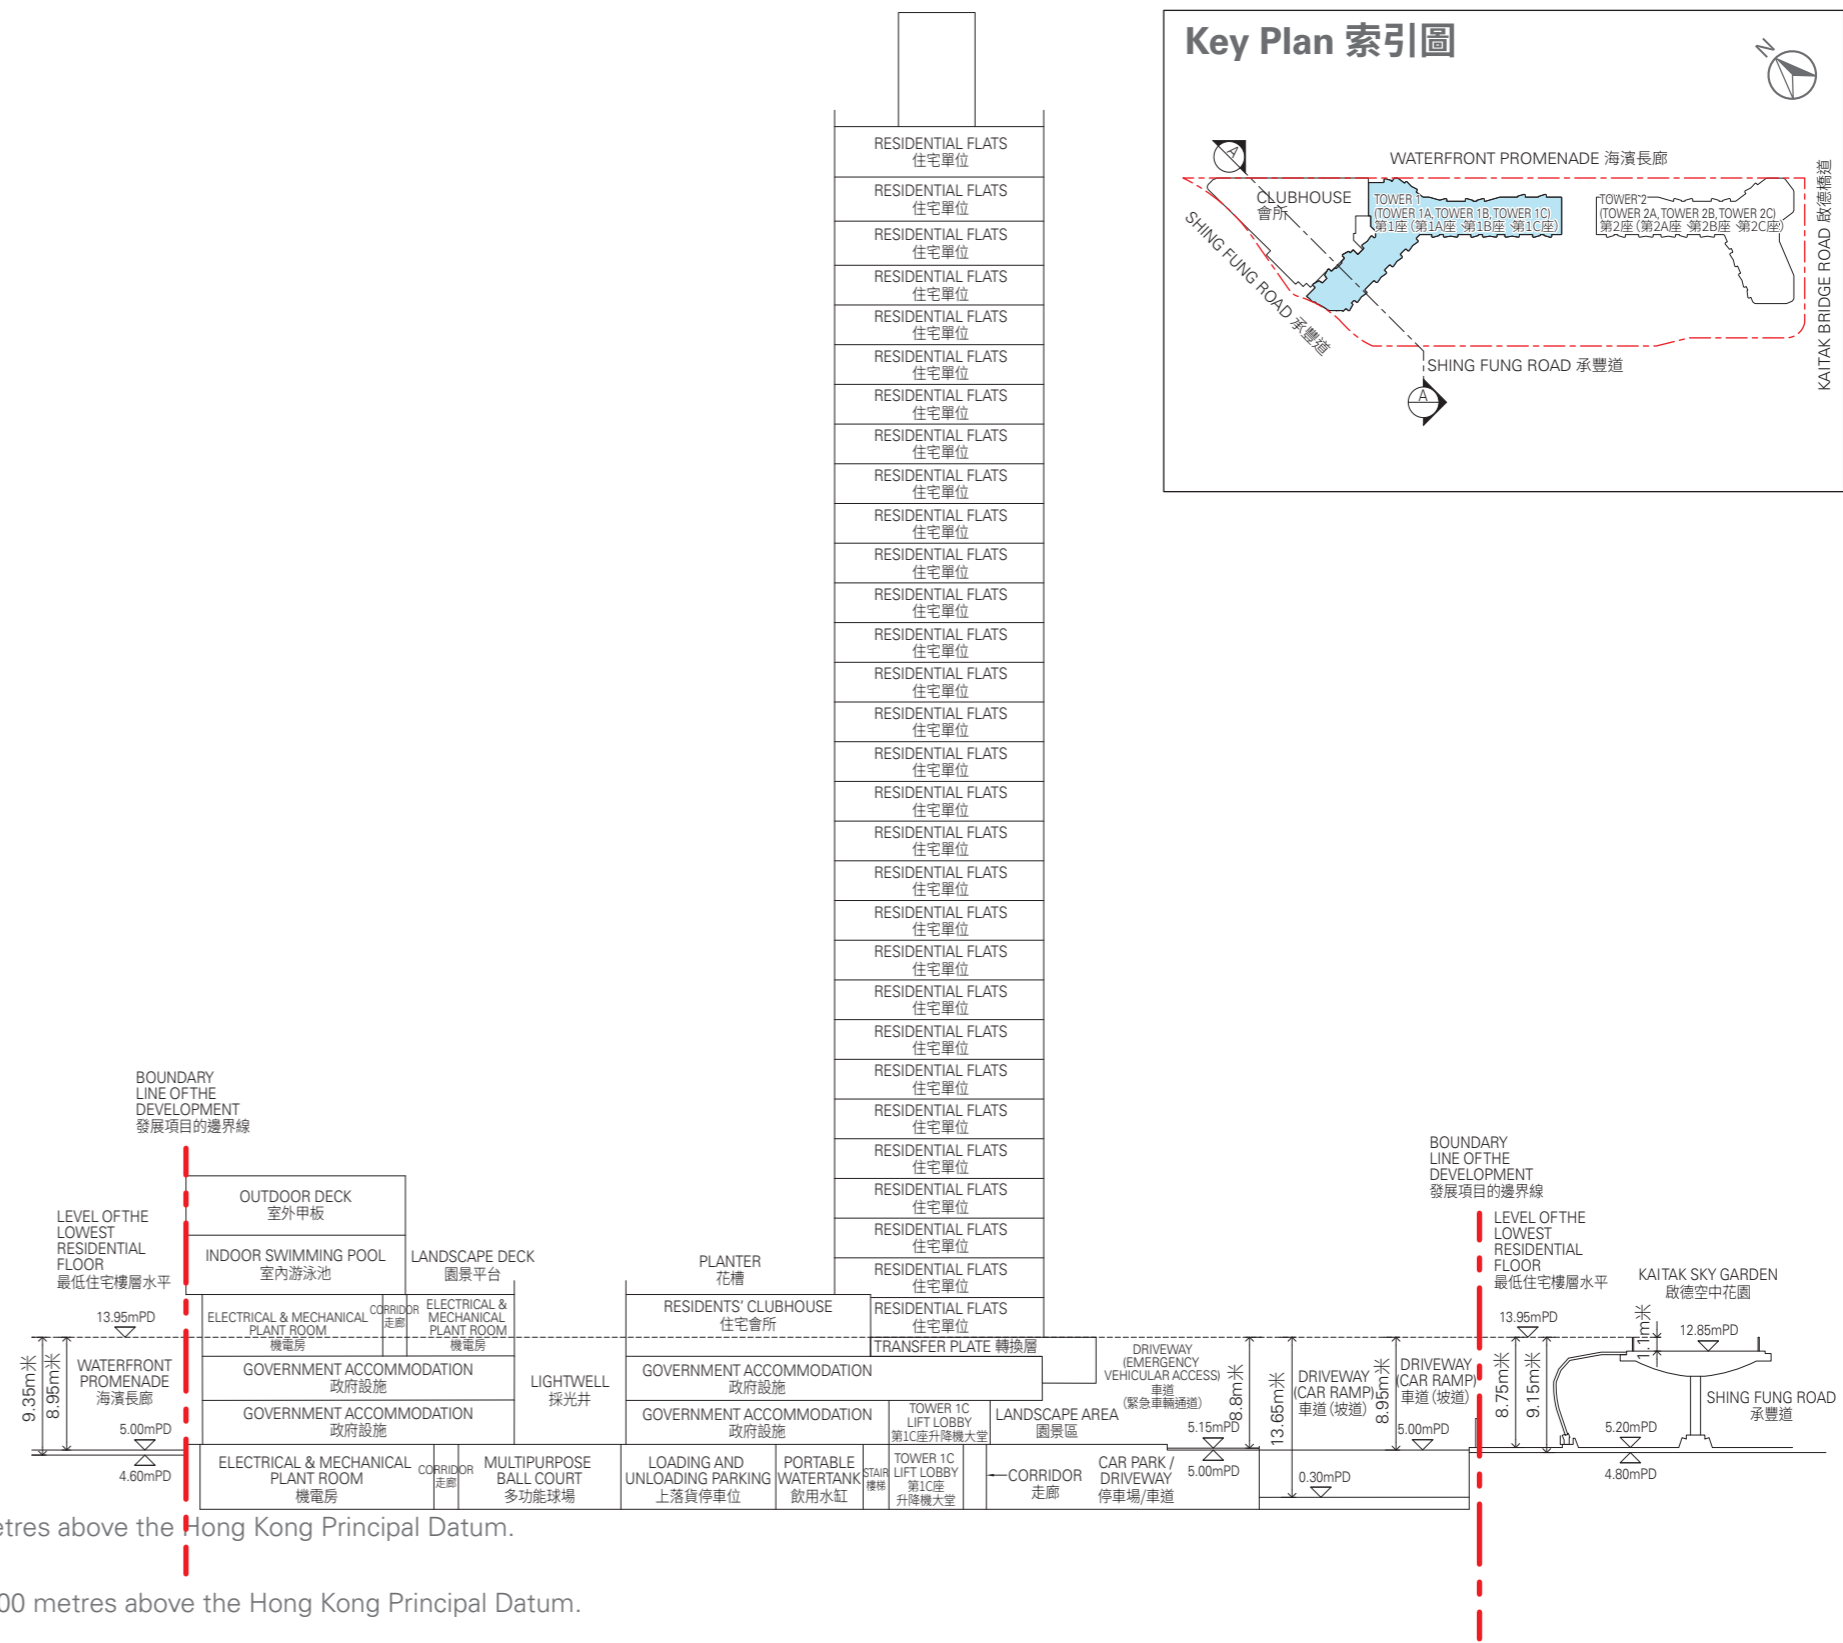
Key Plan 索引圖

WATERFRONT PROMENADE 海濱長廊

CLUBHOUSE 會所

TOWER 1 (TOWER 1A, TOWER 1B, TOWER 1C) 第1座 (第1A座 第1B座 第1C座)

TOWER 2 (TOWER 2A, TOWER 2B, TOWER 2C) 第2座 (第2A座 第2B座 第2C座)

SHING FUNG ROAD 承豐道

SHING FUNG ROAD 承豐道

KAITAK BRIDGE ROAD 啟德橋道

A

A

RESIDENTIAL FLATS 住宅單位

RESIDENTIAL FLATS 住宅單位

RESIDENTIAL FLATS 住宅單位

RESIDENTIAL FLATS 住宅單位

RESIDENTIAL FLATS 住宅單位

RESIDENTIAL FLATS 住宅單位

RESIDENTIAL FLATS 住宅單位

RESIDENTIAL FLATS 住宅單位

RESIDENTIAL FLATS 住宅單位

RESIDENTIAL FLATS 住宅單位

RESIDENTIAL FLATS 住宅單位

RESIDENTIAL FLATS 住宅單位

RESIDENTIAL FLATS 住宅單位

RESIDENTIAL FLATS 住宅單位

RESIDENTIAL FLATS 住宅單位

RESIDENTIAL FLATS 住宅單位

RESIDENTIAL FLATS 住宅單位

RESIDENTIAL FLATS 住宅單位

RESIDENTIAL FLATS 住宅單位

RESIDENTIAL FLATS 住宅單位

RESIDENTIAL FLATS 住宅單位

RESIDENTIAL FLATS 住宅單位

RESIDENTIAL FLATS 住宅單位

RESIDENTIAL FLATS 住宅單位

RESIDENTIAL FLATS 住宅單位

RESIDENTIAL FLATS 住宅單位

RESIDENTIAL FLATS 住宅單位

RESIDENTIAL FLATS 住宅單位

RESIDENTIAL FLATS 住宅單位

TRANSFER PLATE 轉換層

BOUNDARY LINE OF THE DEVELOPMENT 發展項目的邊界線

LEVEL OF THE LOWEST RESIDENTIAL FLOOR 最低住宅樓層水平

OUTDOOR DECK 室外甲板

INDOOR SWIMMING POOL 室內游泳池

LANDSCAPE DECK 園景平台

PLANTER 花槽

RESIDENTS' CLUBHOUSE 住宅會所

13.95mPD

ELECTRICAL & MECHANICAL PLANT ROOM 機電房

CORRIDOR 走廊

ELECTRICAL & MECHANICAL PLANT ROOM 機電房

WATERFRONT PROMENADE 海濱長廊

9.35m米

8.95m米

GOVERNMENT ACCOMMODATION 政府設施

GOVERNMENT ACCOMMODATION 政府設施

LIGHTWELL 採光井

GOVERNMENT ACCOMMODATION 政府設施

GOVERNMENT ACCOMMODATION 政府設施

TOWER 1C LIFT LOBBY 第1C座升降機大堂

LANDSCAPE AREA 園景區

DRIVEWAY (EMERGENCY VEHICULAR ACCESS) 車道 (緊急車輛通道)

8.8m米

5.15mPD

5.00mPD

4.60mPD

ELECTRICAL & MECHANICAL PLANT ROOM 機電房

CORRIDOR 走廊

MULTIPURPOSE BALL COURT 多功能球場

LOADING AND UNLOADING PARKING 上落貨停車位

PORTABLE WATERTANK 飲用水缸

STAIR 樓梯

TOWER 1C LIFT LOBBY 第1C座 升降機大堂

CORRIDOR 走廊

CAR PARK / DRIVEWAY 停車場/車道

5.00mPD

13.65m米

DRIVEWAY (CAR RAMP) 車道 (坡道)

8.95m米

DRIVEWAY (CAR RAMP) 車道 (坡道)

5.00mPD

0.30mPD

BOUNDARY LINE OF THE DEVELOPMENT 發展項目的邊界線

LEVEL OF THE LOWEST RESIDENTIAL FLOOR 最低住宅樓層水平

KAITAK SKY GARDEN 啟德空中花園

13.95mPD

1.1m米

12.85mPD

8.75m米

9.15m米

SHING FUNG ROAD 承豐道

5.20mPD

4.80mPD

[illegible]etres above the Hong Kong Principal Datum.

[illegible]00 metres above the Hong Kong Principal Datum.